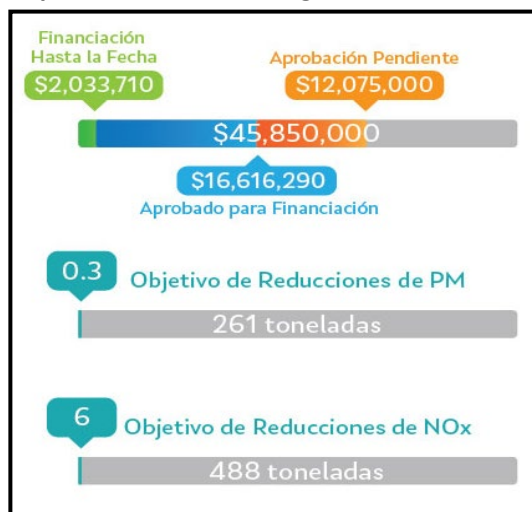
Financiación Hasta la Fecha
$2,033,710

Aprobación Pendiente
$12,075,000

$45,850,000

$16,616,290
Aprobado para Financiación

0.3
Objetivo de Reducciones de PM
261 toneladas

6
Objetivo de Reducciones de NOx
488 toneladas